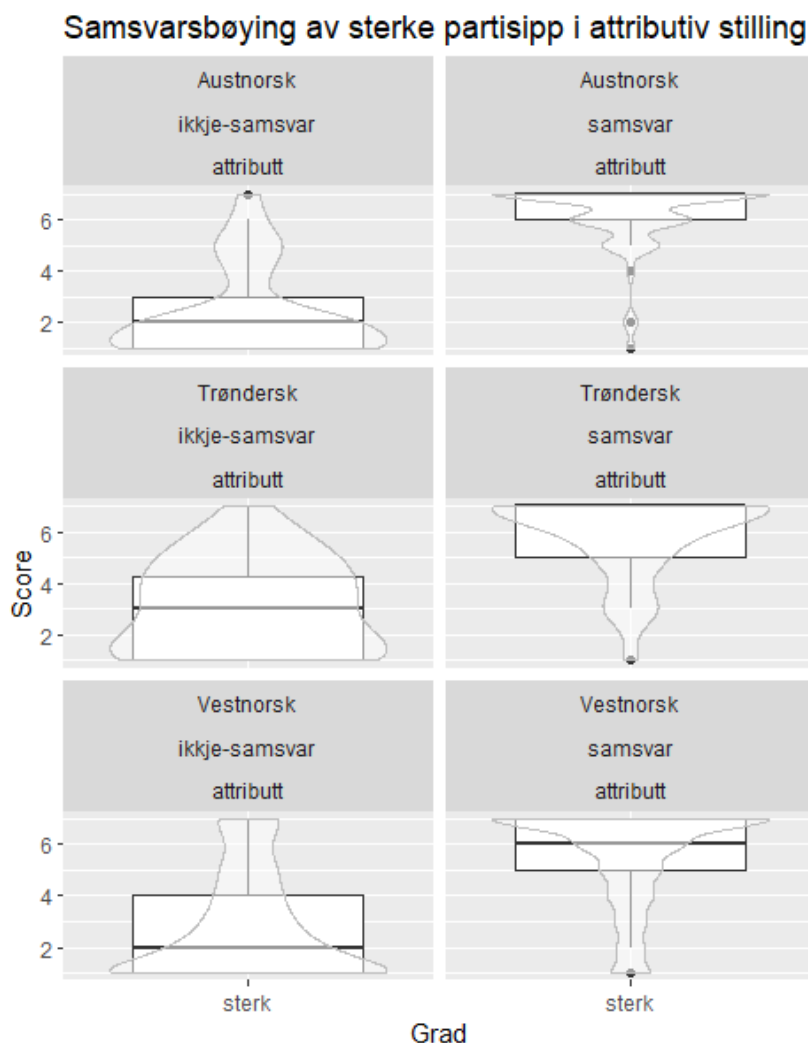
Samsvarsbøying av sterke partisipp i attributiv stilling

Austnorsk
ikkje-samsvar
attributt

Austnorsk
samsvar
attributt

6
4
2

Trøndersk
ikkje-samsvar
attributt

Trøndersk
samsvar
attributt

Score

6
4
2

Vestnorsk
ikkje-samsvar
attributt

Vestnorsk
samsvar
attributt

6
4
2

sterk

sterk

Grad